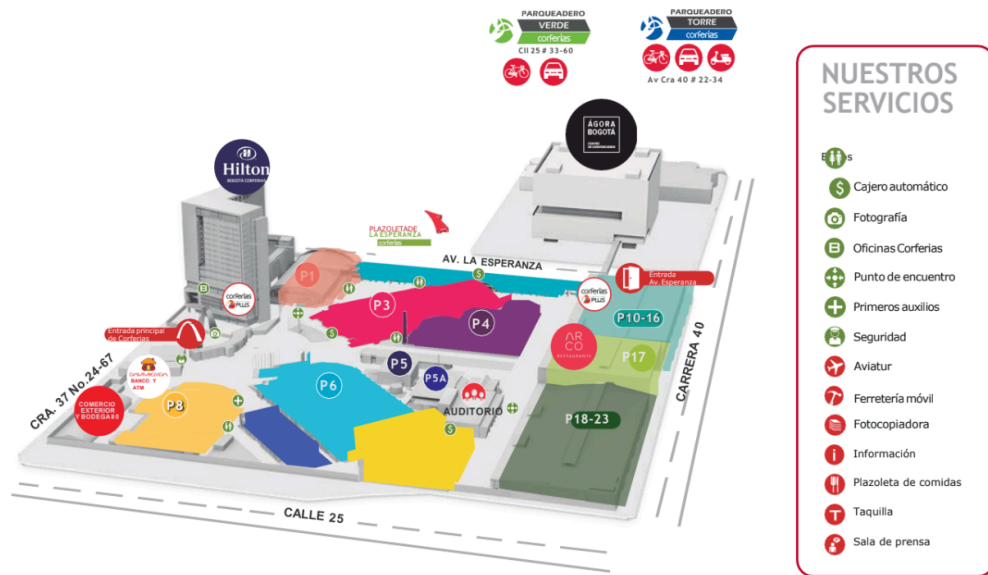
PARQUEADERO
VERDE
corferias
Cll 25 # 33-60

PARQUEADERO
TORRE
corferias
Av Cra 40 # 22-34

ÁGORA BOGOTÁ
CENTRO DE CONVENCIONES

Hilton
BOGOTÁ CORFERIAS

PLAZOLETA DE LA ESPERANZA
corferias

AV. LA ESPERANZA

Entrada Av. Esperanza

corferias PLUS

corferias PLUS

Entrada principal de Corferias

P1
P3
P4
P10-16
P17
P5
P5A
P6
P8
P18-23

ARCO
RESTAURANTE

AUDITORIO

DAVIVIENDA
BANCO Y ATM

COMERCIO EXTERIOR Y BODEGAS

CRA. 37 No. 24-67

CARRERA 40

CALLE 25

NUESTROS SERVICIOS
Baños
Cajero automático
Fotografía
Oficinas Corferias
Punto de encuentro
Primeros auxilios
Seguridad
Aviatur
Ferretería móvil
Fotocopiadora
Información
Plazoleta de comidas
Taquilla
Sala de prensa